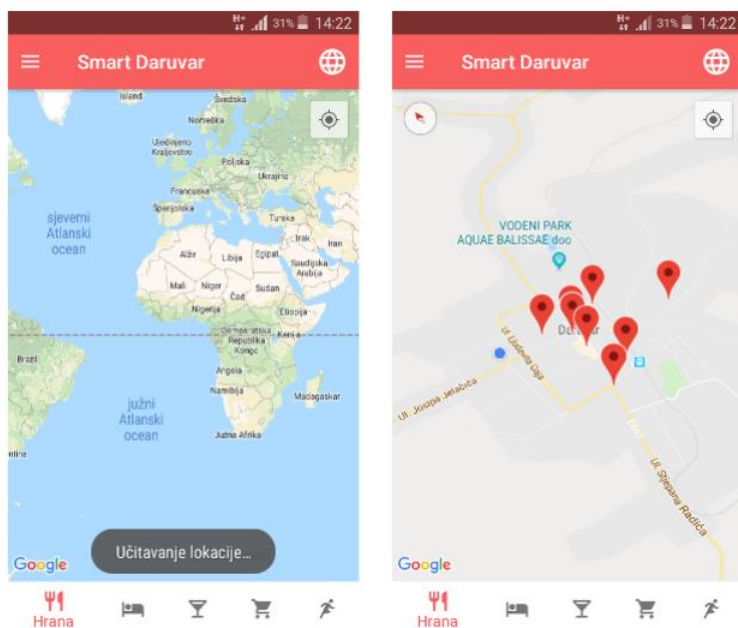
H+ 31% 14:22

Smart Daruvar

Island
Švedska
Norveška
Ujedinjeno Kraljevstvo
Poljska
Ukrajina
Francuska
Španjolska
Turska
sjeverni Atlanski ocean
Irak
Iran
Alžir
Libija
Egipat
Saudijska Arabija
Mali
Niger
Čad
Sudan
Nigerija
Etiopija
Demokratska Republika Kongo
Kenija
Brazil
Angola
Namibija
Madagaskar
južni Atlanski ocean
Južna Afrika
Google

Učitavanje lokacije...

Hrana

H+ 31% 14:22

Smart Daruvar

VODENI PARK AQUAE BALISSAE doo
Daruvar
Ul. Ljudevita Gaja
Ul. Josipa Jelačića
Ul. Stjepana Radića
Google

Hrana